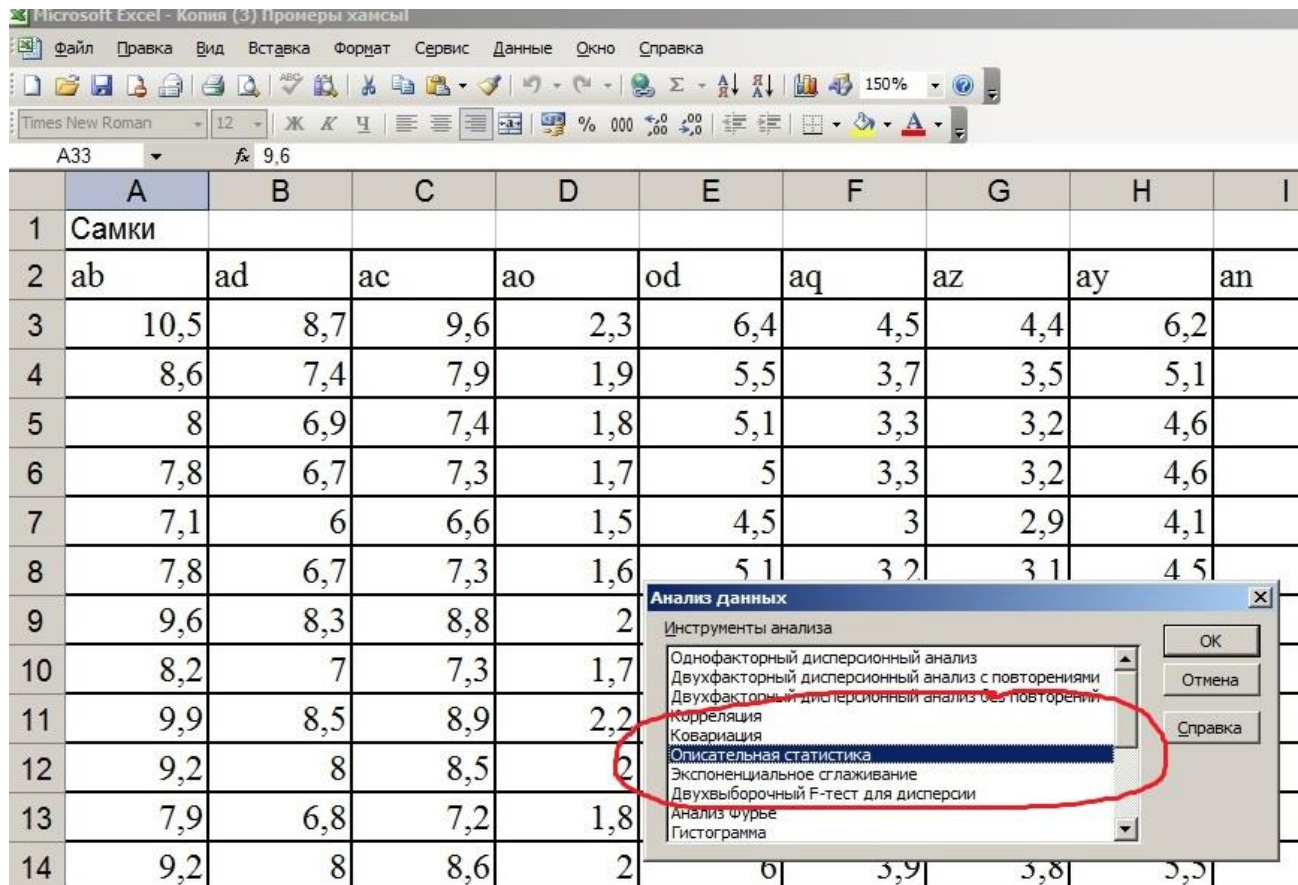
Microsoft Excel - Копия (3) Промеры хамсы

Файл Правка Вид Вставка Формат Сервис Данные Окно Справка

150%

Times New Roman 12

A33 $f_x$ 9,6

| | A | B | C | D | E | F | G | H | I |
|---|---|---|---|---|---|---|---|---|---|
| 1 | Самки | | | | | | | | |
| 2 | ab | ad | ac | ao | od | aq | az | ay | an |
| 3 | 10,5 | 8,7 | 9,6 | 2,3 | 6,4 | 4,5 | 4,4 | 6,2 | |
| 4 | 8,6 | 7,4 | 7,9 | 1,9 | 5,5 | 3,7 | 3,5 | 5,1 | |
| 5 | 8 | 6,9 | 7,4 | 1,8 | 5,1 | 3,3 | 3,2 | 4,6 | |
| 6 | 7,8 | 6,7 | 7,3 | 1,7 | 5 | 3,3 | 3,2 | 4,6 | |
| 7 | 7,1 | 6 | 6,6 | 1,5 | 4,5 | 3 | 2,9 | 4,1 | |
| 8 | 7,8 | 6,7 | 7,3 | 1,6 | 5,1 | 3,2 | 3,1 | 4,5 | |
| 9 | 9,6 | 8,3 | 8,8 | 2 | | | | | |
| 10 | 8,2 | 7 | 7,3 | 1,7 | | | | | |
| 11 | 9,9 | 8,5 | 8,9 | 2,2 | | | | | |
| 12 | 9,2 | 8 | 8,5 | 2 | | | | | |
| 13 | 7,9 | 6,8 | 7,2 | 1,8 | | | | | |
| 14 | 9,2 | 8 | 8,6 | 2 | 6 | 3,9 | 3,8 | 5,5 | |

Анализ данных

Инструменты анализа

Однофакторный дисперсионный анализ
Двухфакторный дисперсионный анализ с повторениями
Двухфакторный дисперсионный анализ без повторений
Корреляция
Ковариация
Описательная статистика
Экспоненциальное сглаживание
Двухвыборочный F-тест для дисперсии
Анализ Фурье
Гистограмма

OK
Отмена
Справка